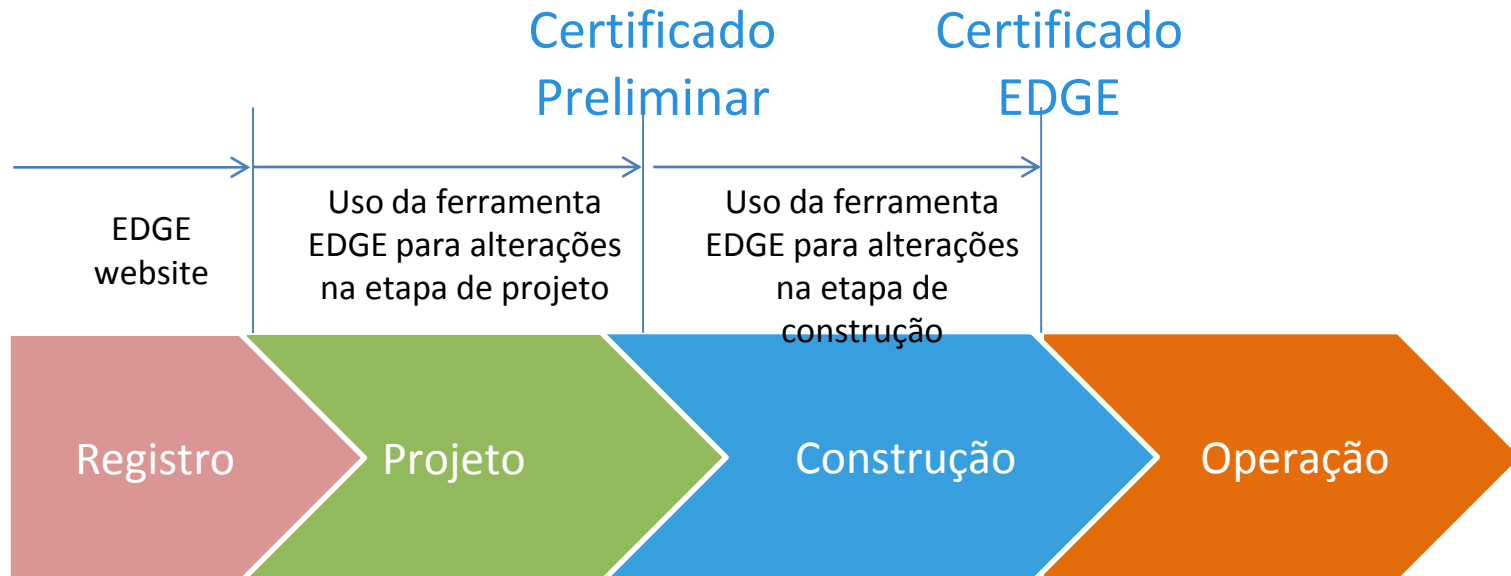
Certificado Preliminar

Certificado EDGE

EDGE website

Uso da ferramenta EDGE para alterações na etapa de projeto

Uso da ferramenta EDGE para alterações na etapa de construção

Registro

Projeto

Construção

Operação